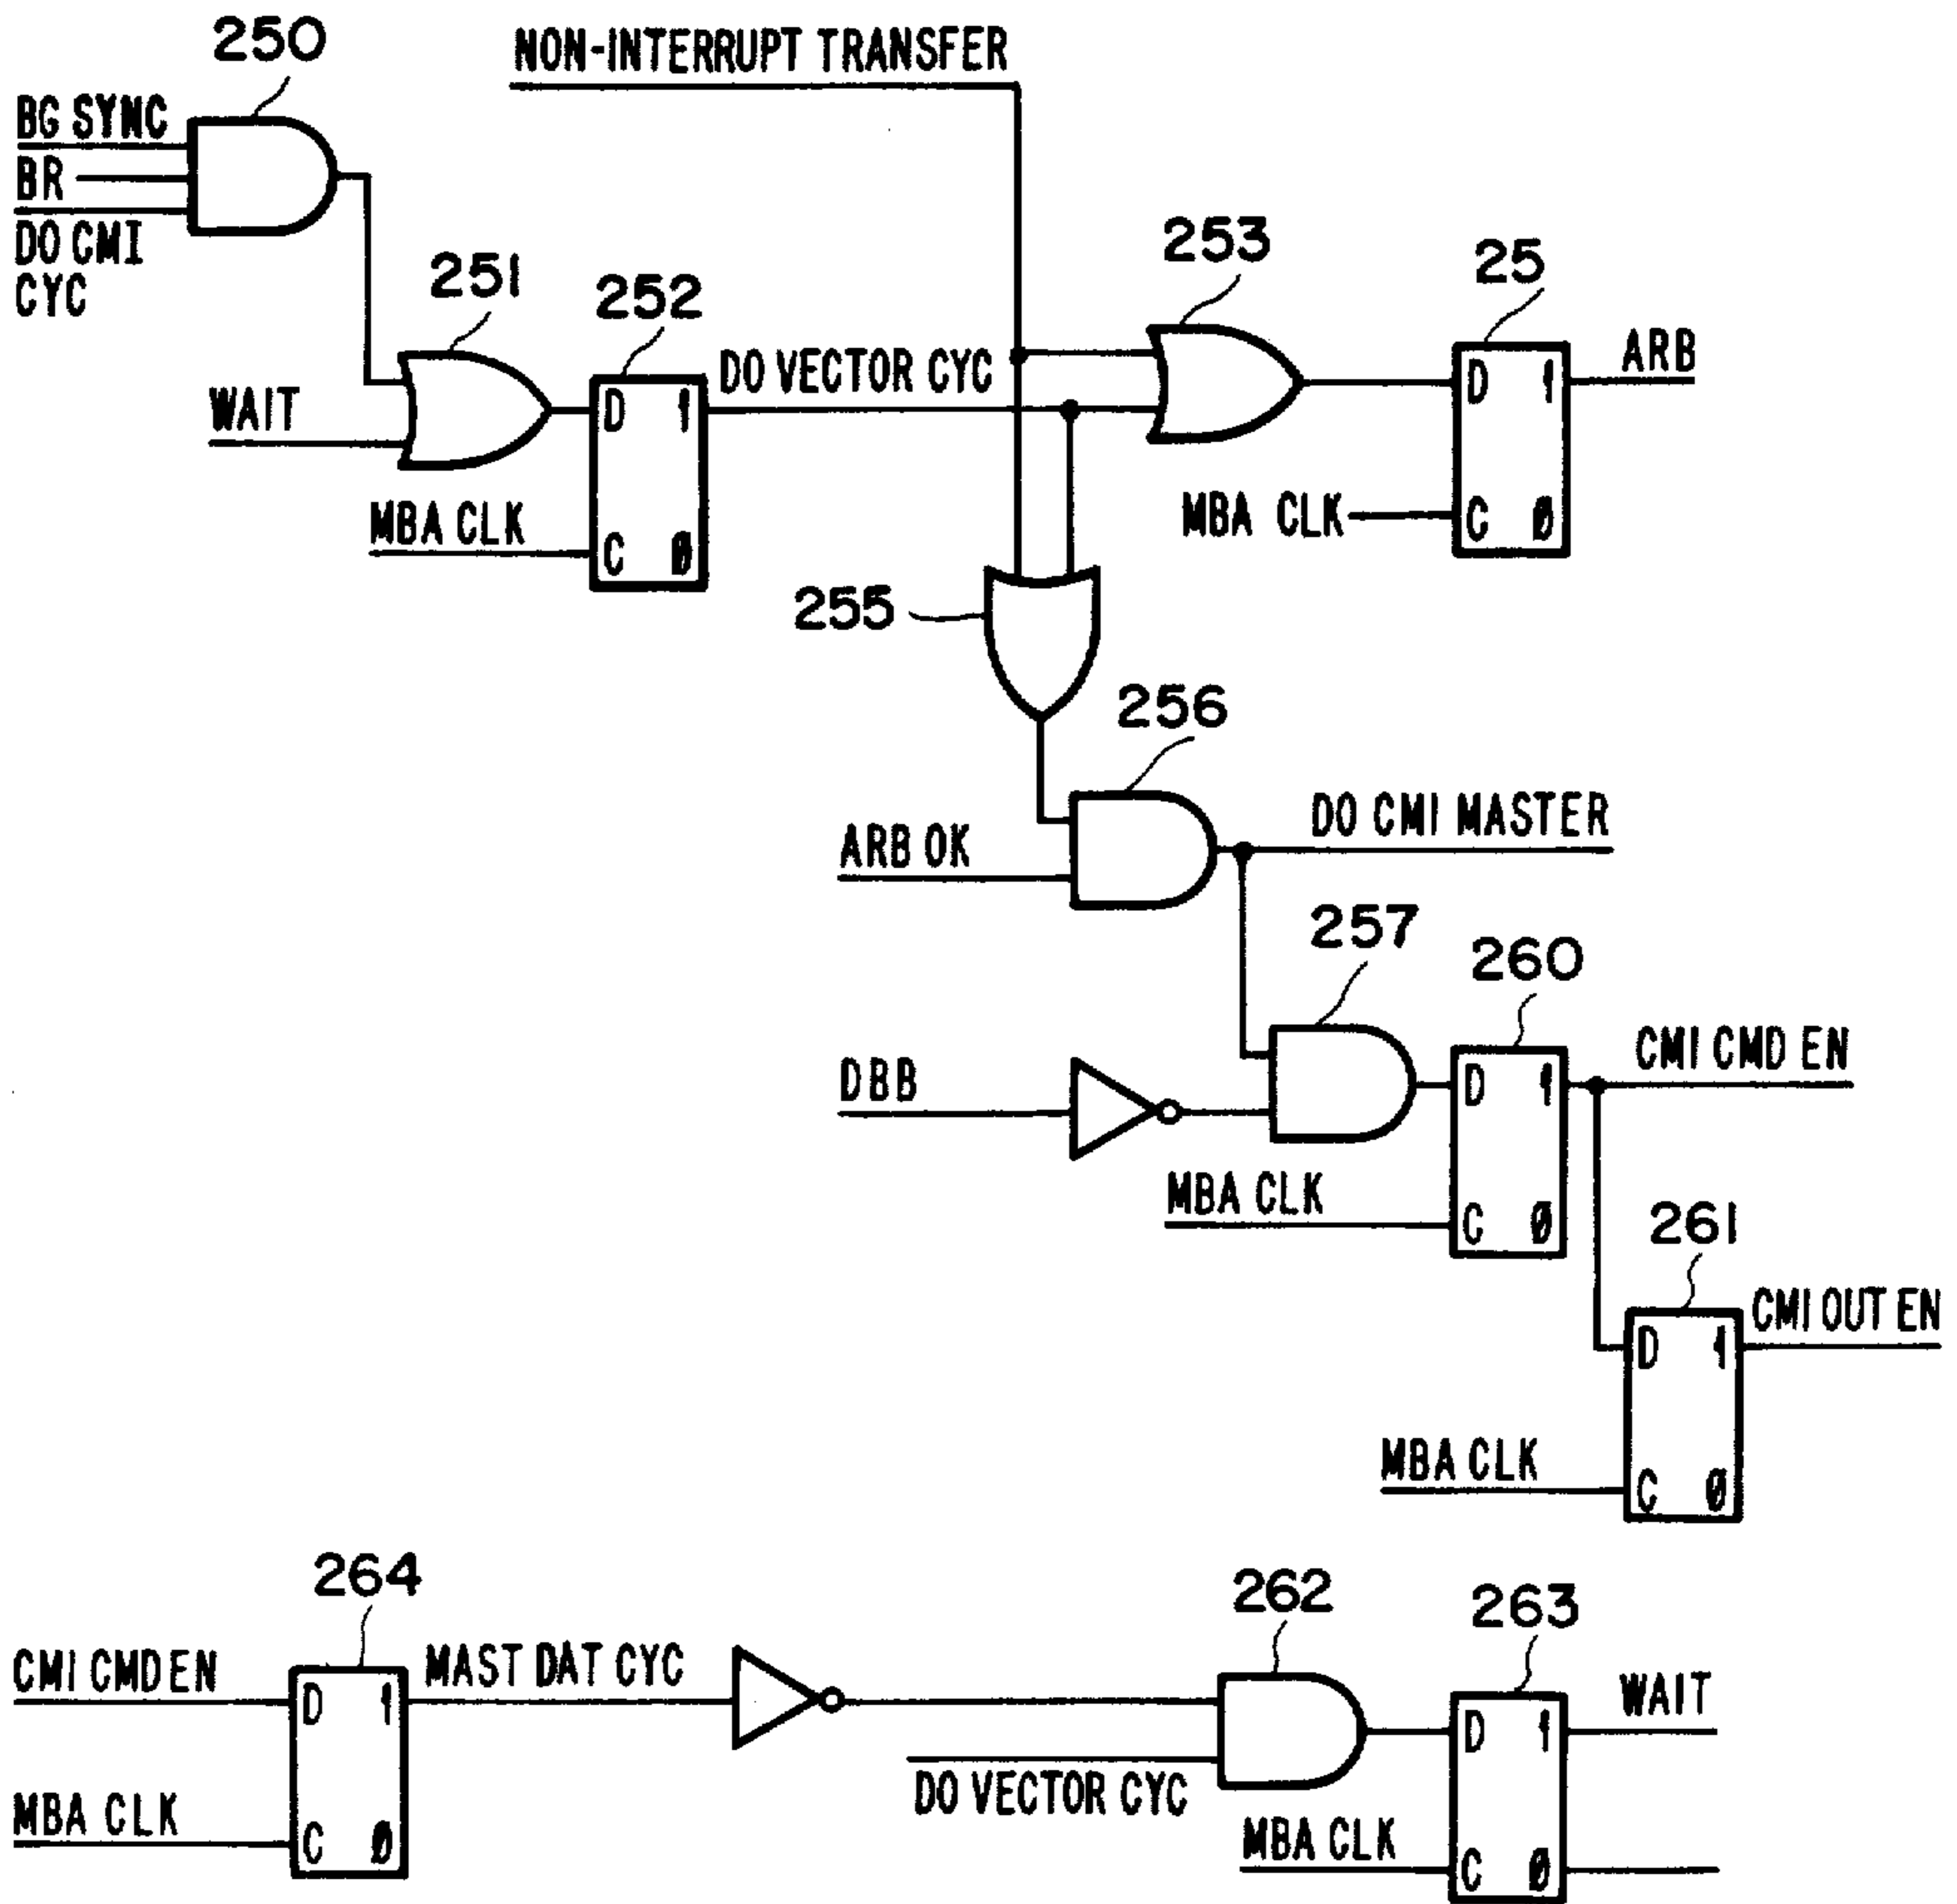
250

NON-INTERRUPT TRANSFER

BG SYNC
BR
DO CMI CYC

251

252

253

25

DO VECTOR CYC

ARB

WAIT

D 1

C Ø

MBA CLK

MBA CLK

D 1

C Ø

255

256

ARB OK

DO CMI MASTER

257

260

DBB

CMI CMD EN

D 1

MBA CLK

C Ø

261

CMI OUT EN

D 1

MBA CLK

C Ø

264

262

263

CMI CMD EN

D 1

MAST DAT CYC

WAIT

D 1

DO VECTOR CYC

MBA CLK

C Ø

MBA CLK

C Ø